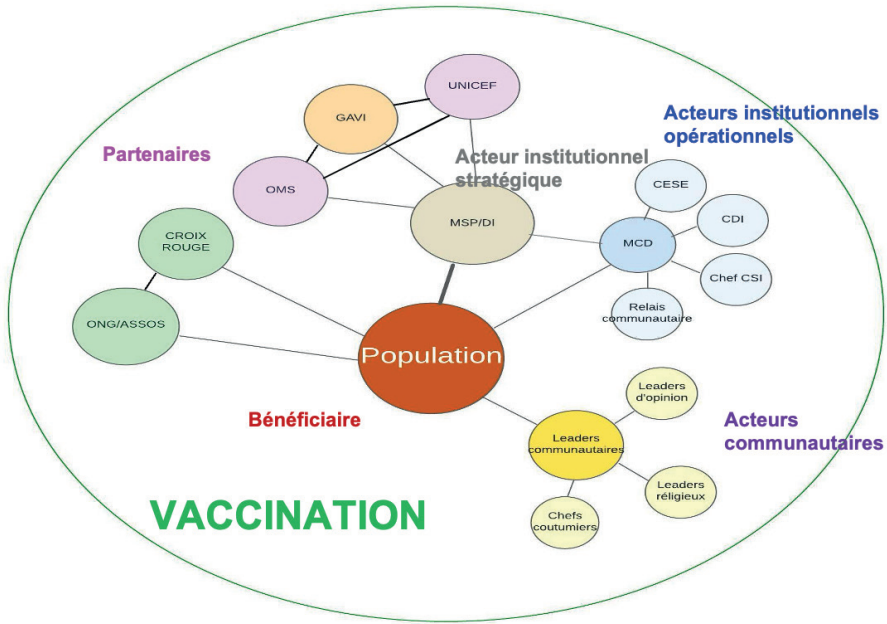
UNICEF

GAVI

Acteurs institutionnels opérationnels

Partenaires

Acteur institutionnel stratégique

OMS

CESE

MSP/DI

CDI

CROIX ROUGE

MCD

Chef CSI

Relais communautaire

ONG/ASSOS

Population

Leaders d'opinion

Bénéficiaire

Acteurs communautaires

Leaders communautaires

Leaders réligieux

VACCINATION

Chefs coutumiers